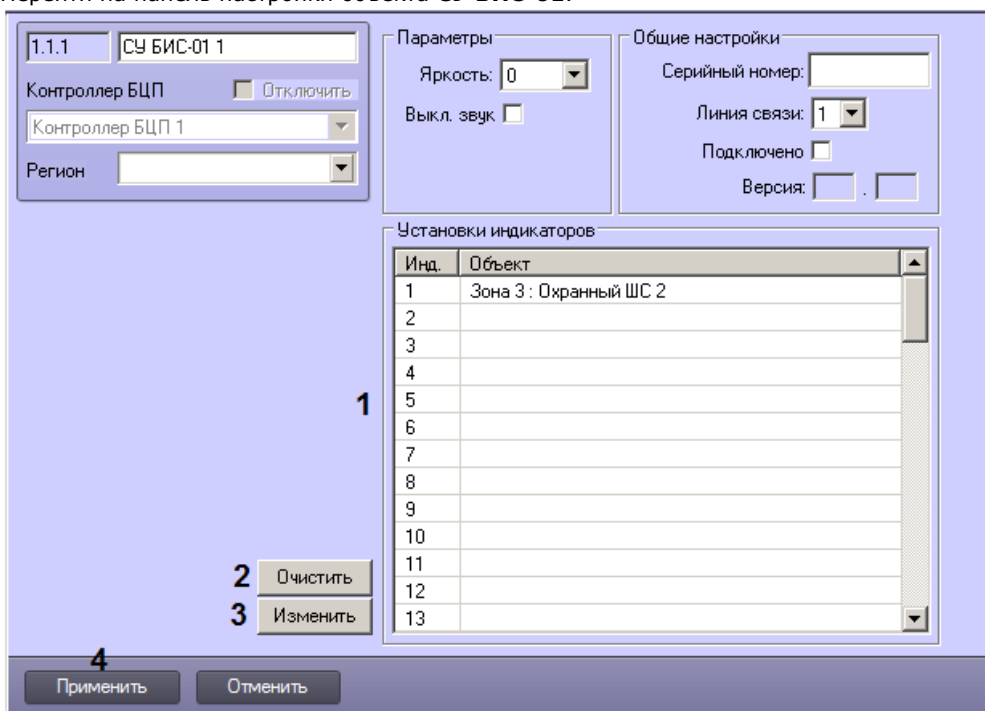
Перейти на панель настройки объекта СУ БИС-01.

1.1.1 СУ БИС-01 1

Контроллер БЦП Отключить

Контроллер БЦП 1

Регион

Параметры

Яркость: 0

Выкл. звук

Общие настройки

Серийный номер:

Линия связи: 1

Подключено

Версия: .

Установки индикаторов

| Инд. | Объект |
|---|---|
| 1 | Зона 3 : Охранный ШС 2 |
| 2 | |
| 3 | |
| 4 | |
| 5 | |
| 6 | |
| 7 | |
| 8 | |
| 9 | |
| 10 | |
| 11 | |
| 12 | |
| 13 | |

1

2 Очистить

3 Изменить

4

Применить

Отменить